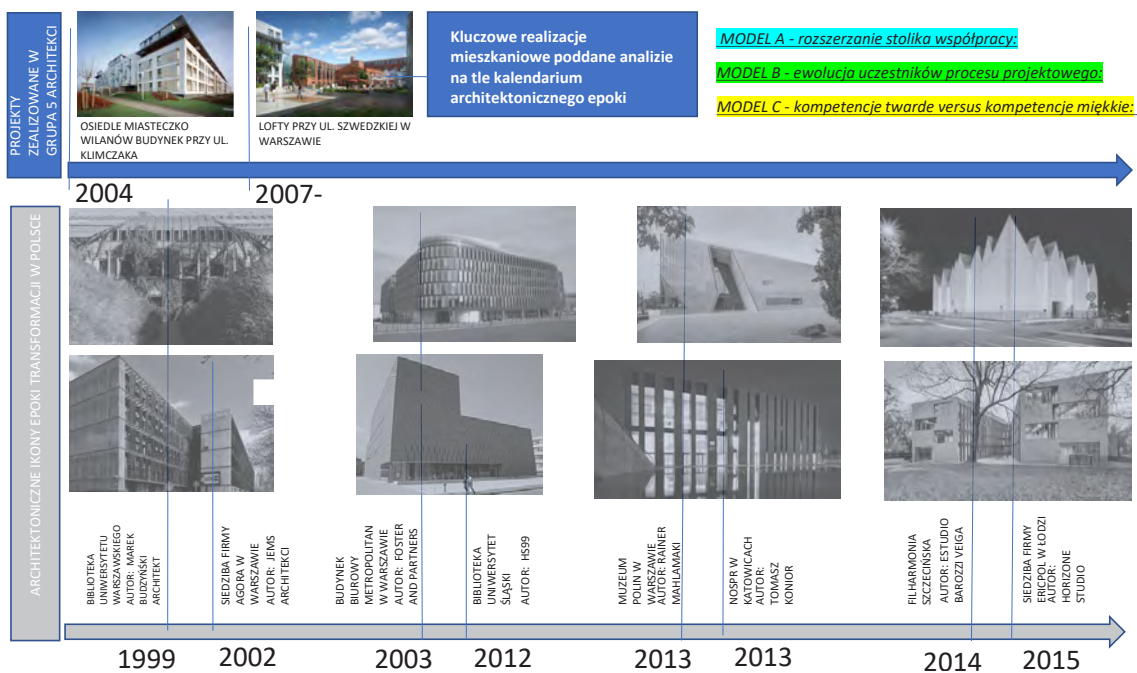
PROJEKTY ZREALIZOWANE W GRUPA 5 ARCHITEKCI

OSIEDLE MIASTECZKO WILANÓW BUDYNEK PRZY UL. KLIMCZAKA

LOFTY PRZY UL. SZWEDZKIEJ W WARSZAWIE

Kluczowe realizacje mieszkaniowe poddane analizie na tle kalendarium architektonicznego epoki

MODEL A - rozszerzanie stolika współpracy:

MODEL B - ewolucja uczestników procesu projektowego:

MODEL C - kompetencje twarde versus kompetencje miękkie:

2004

2007-

ARCHITEKTONICZNE IKONY EPOKI TRANSFORMACJI W POLSCE

BIBLIOTEKA UNIWERSYTETU WARSZAWSKIEGO AUTOR: MAREK BUDZYŃSKI ARCHITEKT

SIEDZIBA FIRMY AGORA W WARSZAWIE AUTOR: JEMS ARCHITEKCI

BUDYNEK BIUROWY METROPOLITAN W WARSZAWIE AUTOR: FOSTER AND PARTNERS

BIBLIOTEKA UNIWERSYTET ŚLĄSKI AUTOR: HS99

MUZEUM POLIN W WARSZAWIE AUTOR: RAINER MAHLAMAKI

NOSPR W KATOWICACH AUTOR: TOMASZ KONIOR

FILHARMONIA SZCZECIŃSKA AUTOR: ESTUDIO BAROZZI VEIGA

SIEDZIBA FIRMY ERICPOL W ŁODZI AUTOR: HORIZONE STUDIO

1999 2002 2003 2012 2013 2013 2014 2015